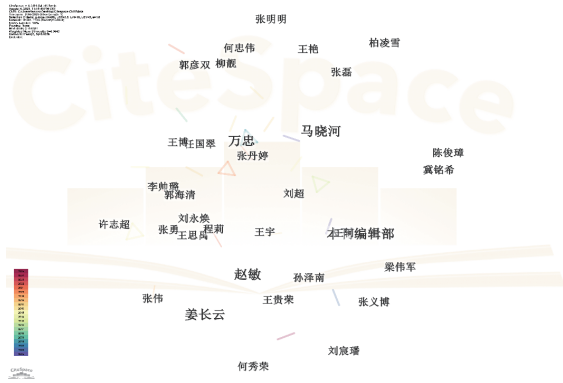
张明明
何忠伟
王艳
柏凌雪
郭彦双
柳靓
张磊
王博
王国翠
万忠
马晓河
张丹婷
陈俊璋
冀铭希
李帅鹏
郭海清
刘超
许志超
刘永焕
张勇
程莉
王思宾
王宇
本刊编辑部
梁伟军
赵敏
孙泽南
张伟
王贵荣
张义博
姜长云
刘宸璠
何秀荣